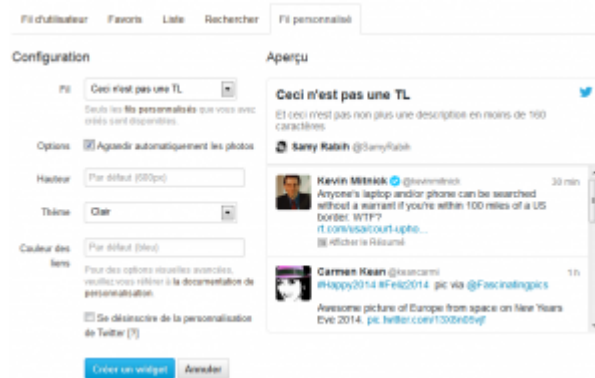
Fil d'utilisateur Favoris Liste Rechercher Fil personnalisé

Configuration

Fil Ceci n'est pas une TL

Seuls les fils personnalisés que vous avez créés sont disponibles.

Options Agrandir automatiquement les photos

Hauteur Par défaut (600px)

Thème Clair

Couleur des liens Par défaut (bleu)

Pour des options visuelles avancées, veuillez vous référer à la documentation de personnalisation.

Se désinscrire de la personnalisation de Twitter (?)

Créer un widget Annuler

Aperçu

Ceci n'est pas une TL

Et ceci n'est pas non plus une description en moins de 160 caractères

Samy Rabih @SamyRabih

Kevin Mitnick @kevinmitnick 30 min
Anyone's laptop and/or phone can be searched without a warrant if you're within 100 miles of a US border. WTF?
rt.com/usa/court-upho...
Afficher le Résumé

Carmen Kean @keancarmi 1h
#Happy2014 #Feliz2014 pic via @Fascinatingpics

Awesome picture of Europe from space on New Years Eve 2014. pic.twitter.com/1300n0fvjf